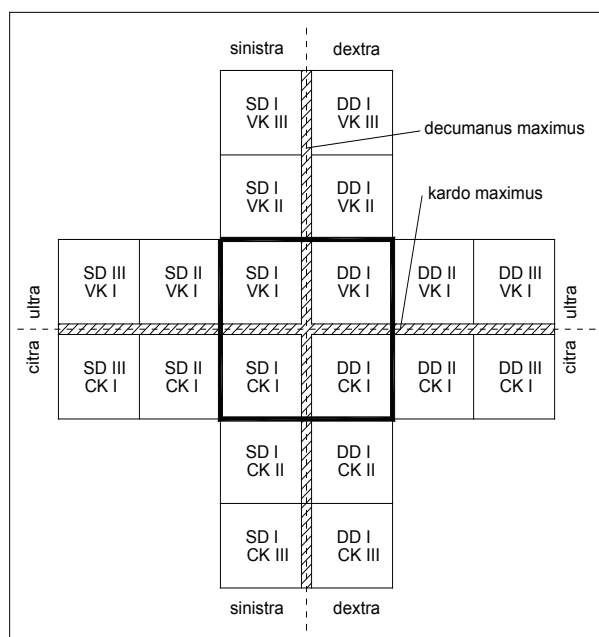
sinistra dextra

SD I VK III | DD I VK III

decumanus maximus

SD I VK II | DD I VK II

kardo maximus

ultra

SD III VK I | SD II VK I | SD I VK I | DD I VK I | DD II VK I | DD III VK I

ultra

citra

SD III CK I | SD II CK I | SD I CK I | DD I CK I | DD II CK I | DD III CK I

citra

SD I CK II | DD I CK II

SD I CK III | DD I CK III

sinistra dextra